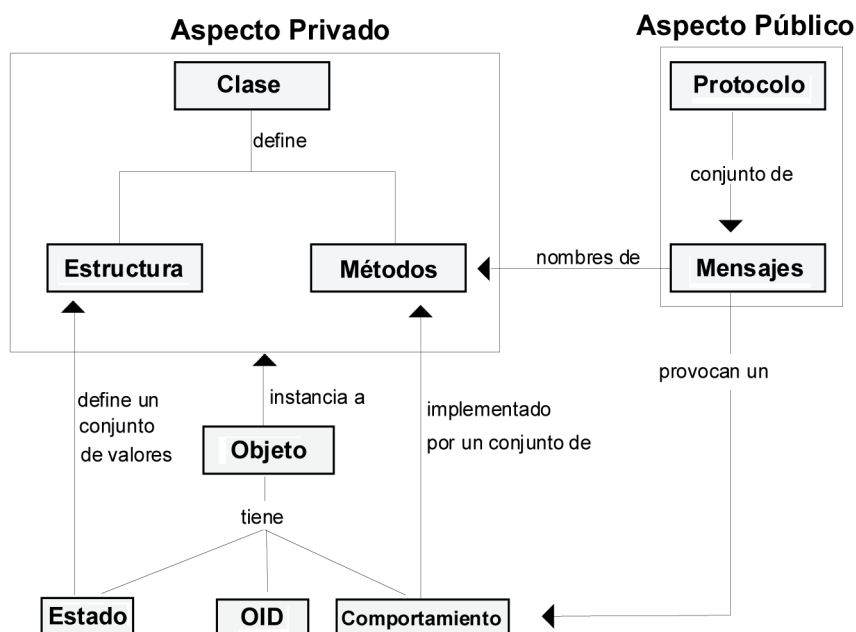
Aspecto Privado

Aspecto Público

Clase

define

Estructura

Métodos

Protocolo

conjunto de

Mensajes

nombres de

provocan un

define un conjunto de valores

instancia a

implementado por un conjunto de

Objeto

tiene

Estado

OID

Comportamiento